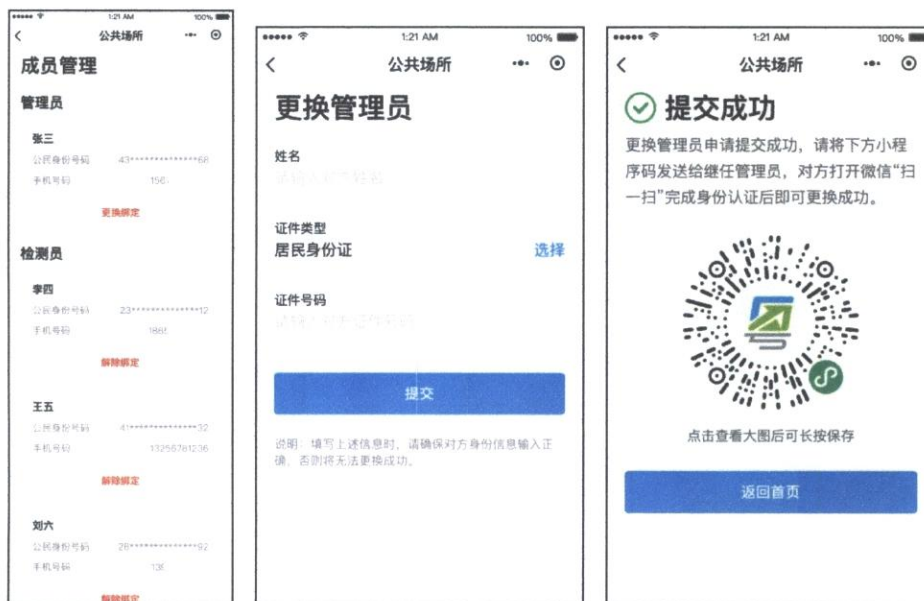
1:21 AM 100%
公共场所
成员管理
管理员
张三
公民身份号码 43**************68
手机号码 156
更换绑定
检测员
李四
公民身份号码 23**************12
手机号码 188
解除绑定
王五
公民身份号码 41**************32
手机号码 13256781236
解除绑定
刘六
公民身份号码 28**************92
手机号码 13
解除绑定

1:21 AM 100%
公共场所
更换管理员
姓名
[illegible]
证件类型
居民身份证
选择
证件号码
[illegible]
提交
说明：填写上述信息时，请确保对方身份信息输入正确，否则将无法更换成功。

1:21 AM 100%
公共场所
提交成功
更换管理员申请提交成功，请将下方小程序码发送给继任管理员，对方打开微信“扫一扫”完成身份认证后即可更换成功。
点击查看大图后可长按保存
返回首页